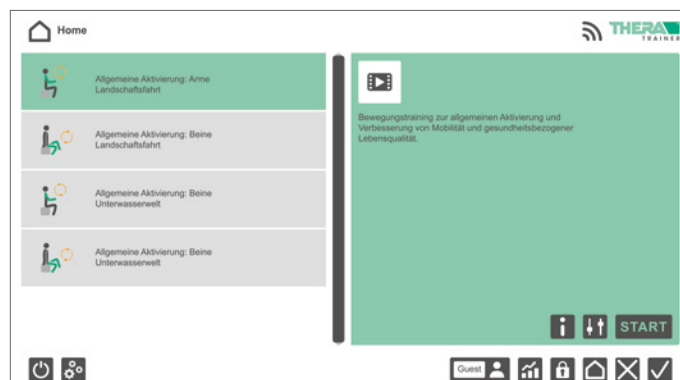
Home

THERA TRAINER

Allgemeine Aktivierung: Arme
Landschaftsfahrt

Allgemeine Aktivierung: Beine
Landschaftsfahrt

Allgemeine Aktivierung: Beine
Unterwasserwelt

Allgemeine Aktivierung: Beine
Unterwasserwelt

Bewegungstraining zur allgemeinen Aktivierung und Verbesserung von Mobilität und gesundheitsbezogener Lebensqualität.

START

Guest